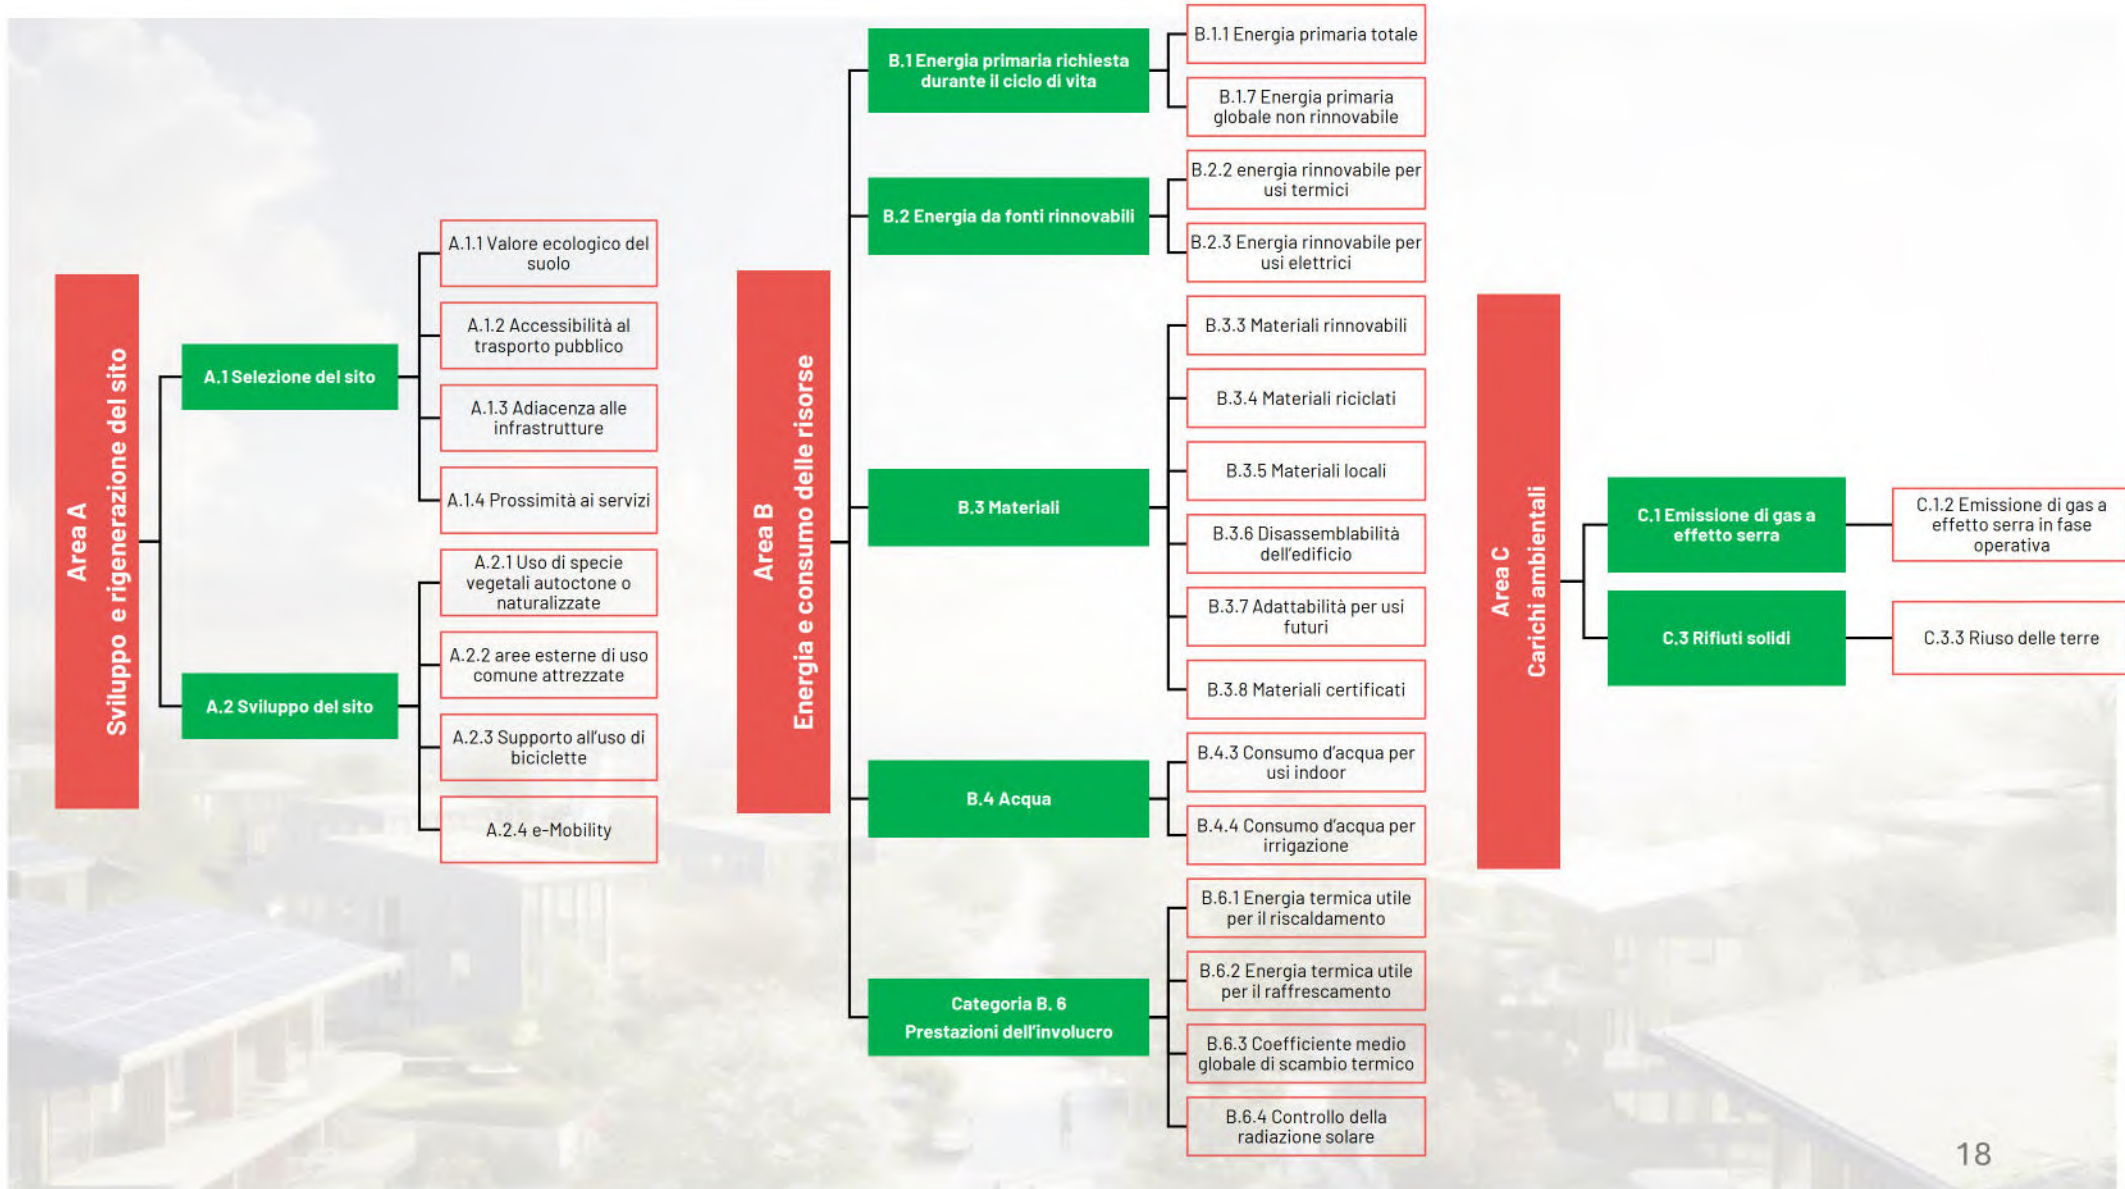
Area A
Sviluppo e rigenerazione del sito

A.1 Selezione del sito

A.1.1 Valore ecologico del suolo

A.1.2 Accessibilità al trasporto pubblico

A.1.3 Adiacenza alle infrastrutture

A.1.4 Prossimità ai servizi

A.2 Sviluppo del sito

A.2.1 Uso di specie vegetali autoctone o naturalizzate

A.2.2 aree esterne di uso comune attrezzate

A.2.3 Supporto all'uso di biciclette

A.2.4 e-Mobility

Area B
Energia e consumo delle risorse

B.1 Energia primaria richiesta durante il ciclo di vita

B.1.1 Energia primaria totale

B.1.7 Energia primaria globale non rinnovabile

B.2 Energia da fonti rinnovabili

B.2.2 energia rinnovabile per usi termici

B.2.3 Energia rinnovabile per usi elettrici

B.3 Materiali

B.3.3 Materiali rinnovabili

B.3.4 Materiali riciclati

B.3.5 Materiali locali

B.3.6 Disassemblabilità dell'edificio

B.3.7 Adattabilità per usi futuri

B.3.8 Materiali certificati

B.4 Acqua

B.4.3 Consumo d'acqua per usi indoor

B.4.4 Consumo d'acqua per irrigazione

Categoria B. 6
Prestazioni dell'involucro

B.6.1 Energia termica utile per il riscaldamento

B.6.2 Energia termica utile per il raffrescamento

B.6.3 Coefficiente medio globale di scambio termico

B.6.4 Controllo della radiazione solare

Area C
Carichi ambientali

C.1 Emissione di gas a effetto serra

C.1.2 Emissione di gas a effetto serra in fase operativa

C.3 Rifiuti solidi

C.3.3 Riuso delle terre

18